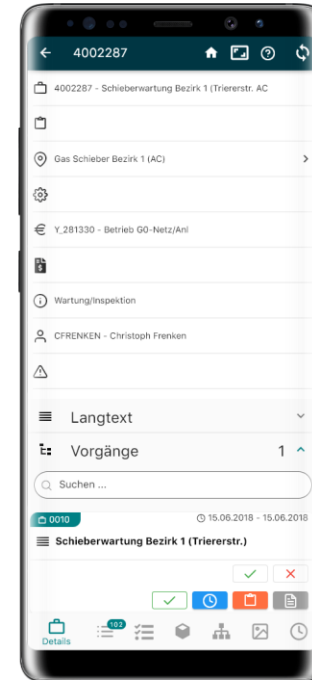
4002287

4002287 - Schieberwartung Bezirk 1 (Triererstr. AC

Gas Schieber Bezirk 1 (AC)

Y_281330 - Betrieb G0-Netz/Anl

Wartung/Inspektion

CFRENKEN - Christoph Frenken

Langtext

Vorgänge 1

Suchen ...

0010 15.06.2018 - 15.06.2018

Schieberwartung Bezirk 1 (Triererstr.)

102

Details